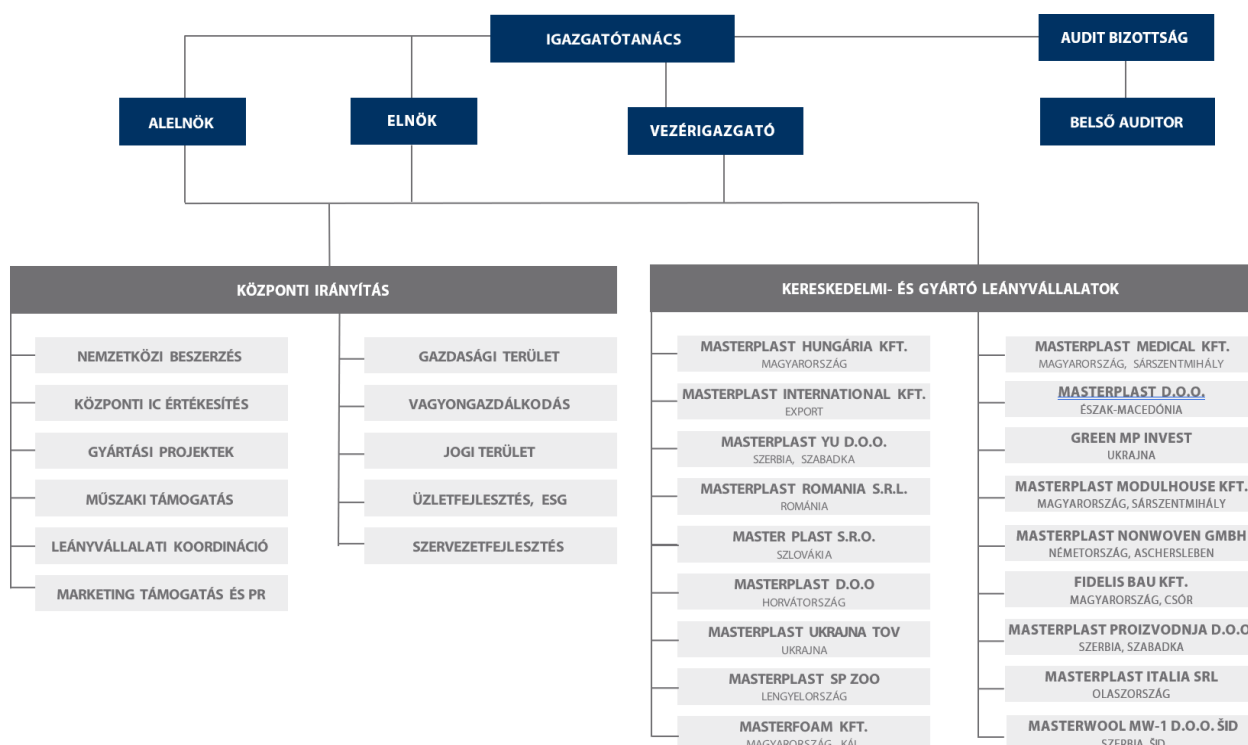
IGAZGATÓTANÁCS

AUDIT BIZOTTSÁG

ALELNÖK

ELNÖK

VEZÉRIGAZGATÓ

BELSŐ AUDITOR

KÖZPONTI IRÁNYÍTÁS

NEMZETKÖZI BESZERZÉS

KÖZPONTI IC ÉRTÉKESÍTÉS

GYÁRTÁSI PROJEKTEK

MŰSZAKI TÁMOGATÁS

LEÁNYVÁLLALATI KOORDINÁCIÓ

MARKETING TÁMOGATÁS ÉS PR

GAZDASÁGI TERÜLET

VAGYONGAZDÁLKODÁS

JOGI TERÜLET

ÜZLETFEJLESZTÉS, ESG

SZERVEZETFEJLESZTÉS

KERESKEDELMI- ÉS GYÁRTÓ LEÁNYVÁLLALATOK

MASTERPLAST HUNGÁRIA KFT.
MAGYARORSZÁG

MASTERPLAST INTERNATIONAL KFT.
EXPORT

MASTERPLAST YU D.O.O.
SZERBIA, SZABADKA

MASTERPLAST ROMANIA S.R.L.
ROMÁNIA

MASTER PLAST S.R.O.
SZLOVÁKIA

MASTERPLAST D.O.O
HORVÁTORSZÁG

MASTERPLAST UKRAJNA TOV
UKRAJNA

MASTERPLAST SP ZOO
LENGYELORSZÁG

MASTERFOAM KFT.
MAGYARORSZÁG, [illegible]

MASTERPLAST MEDICAL KFT.
MAGYARORSZÁG, SÁRSZENTMIHÁLY

MASTERPLAST D.O.O.
ÉSZAK-MACEDÓNIA

GREEN MP INVEST
UKRAJNA

MASTERPLAST MODULHOUSE KFT.
MAGYARORSZÁG, SÁRSZENTMIHÁLY

MASTERPLAST NONWOVEN GMBH
NÉMETORSZÁG, ASCHERSLEBEN

FIDELIS BAU KFT.
MAGYARORSZÁG, CSÓR

MASTERPLAST PROIZVODNJA D.O.O
SZERBIA, SZABADKA

MASTERPLAST ITALIA SRL
OLASZORSZÁG

MASTERWOOL MW-1 D.O.O. ŠID
SZERBIA, ŠID